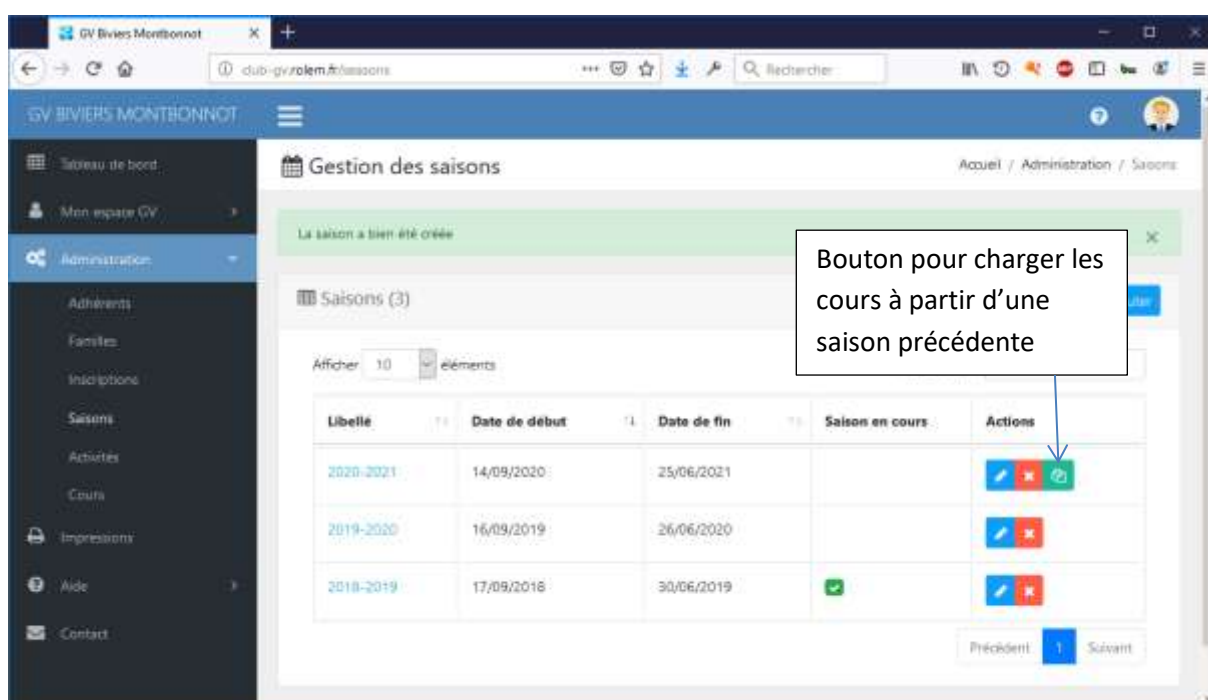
GV Biviers Montbonnot

club-gv.rolem.fr/saisons

Rechercher

GV BIVIERS MONTBONNOT

Tableau de bord

Mon espace GV

Administration

Adhérents

Familles

Inscriptions

Saisons

Activités

Cours

Impressions

Aide

Contact

Gestion des saisons

Accueil / Administration / Saisons

La saison a bien été créée

×

Bouton pour charger les cours à partir d'une saison précédente

Saisons (3)

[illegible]uter

Afficher 10 éléments

| Libellé | Date de début | Date de fin | Saison en cours | Actions |
|---|---|---|---|---|
| 2020-2021 | 14/09/2020 | 25/06/2021 | | |
| 2019-2020 | 16/09/2019 | 26/06/2020 | | |
| 2018-2019 | 17/09/2018 | 30/06/2019 | | |

Précédent 1 Suivant